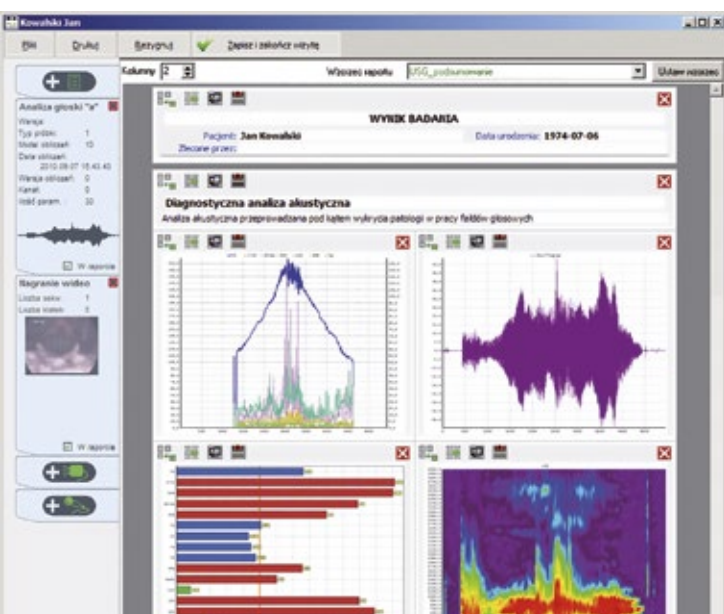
Kowalski Jan

Plik Drukuj Rezygnuj Zapisz i zakończ wizytę

Kolumny 2 Wzorzec raportu USG_podsumowanie Ustaw wzorzec

Analiza głoski "a"
Wersja:
Typ próbki: 1
Model obliczeń: 10
Data obliczeń: 2010-08-07 15:43:43
Wersja obliczeń: 0
Kanał: 0
Ilość param.: 30

W raporcie

Nagranie wideo
Liczba sekw.: 1
Liczba wideo: 0

W raporcie

WYNIK BADANIA
Pacjent: Jan Kowalski
Data urodzenia: 1974-07-06
Zlecone przez:

Diagnostyczna analiza akustyczna
Analiza akustyczna przeprowadzana pod kątem wykrycia patologii w pracy fałdów głosowych